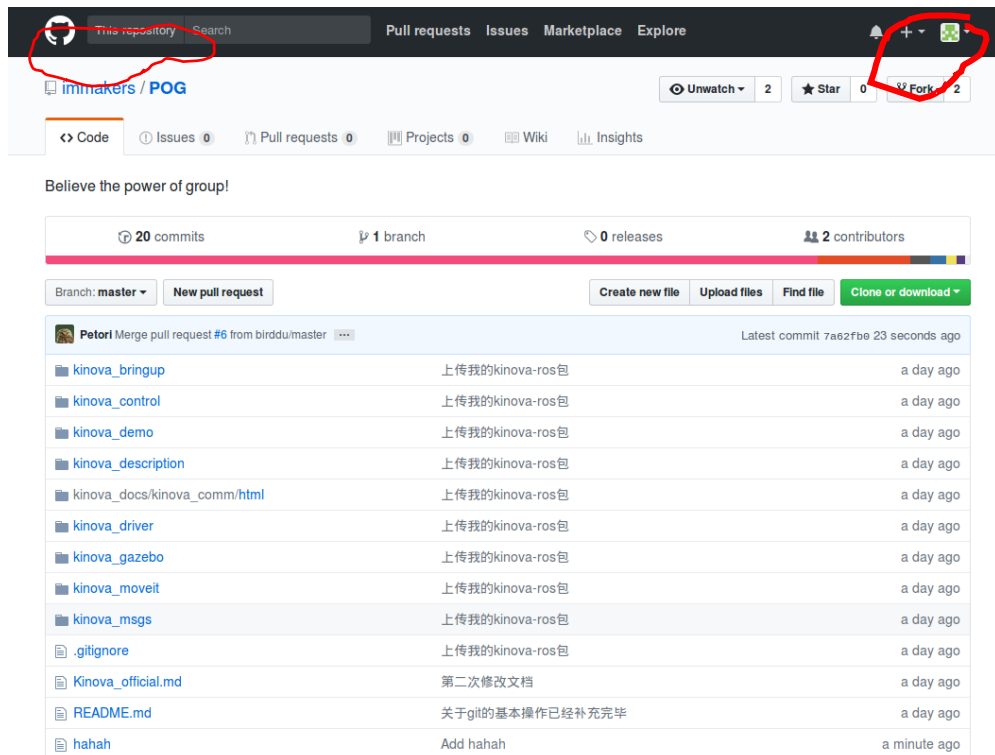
This repository Search Pull requests Issues Marketplace Explore

immakers / POG

Unwatch 2 Star 0 Fork 2

Code Issues 0 Pull requests 0 Projects 0 Wiki Insights

Believe the power of group!

20 commits 1 branch 0 releases 2 contributors

Branch: master New pull request Create new file Upload files Find file Clone or download

Petori Merge pull request #6 from birddu/master ... Latest commit 7a62fb0 23 seconds ago

| | | |
|---|---|---|
| kinova_bringup | 上传我的kinova-ros包 | a day ago |
| kinova_control | 上传我的kinova-ros包 | a day ago |
| kinova_demo | 上传我的kinova-ros包 | a day ago |
| kinova_description | 上传我的kinova-ros包 | a day ago |
| kinova_docs/kinova_comm/html | 上传我的kinova-ros包 | a day ago |
| kinova_driver | 上传我的kinova-ros包 | a day ago |
| kinova_gazebo | 上传我的kinova-ros包 | a day ago |
| kinova_moveit | 上传我的kinova-ros包 | a day ago |
| kinova_msgs | 上传我的kinova-ros包 | a day ago |
| .gitignore | 上传我的kinova-ros包 | a day ago |
| Kinova_official.md | 第二次修改文档 | a day ago |
| README.md | 关于git的基本操作已经补充完毕 | a day ago |
| hahah | Add hahah | a minute ago |